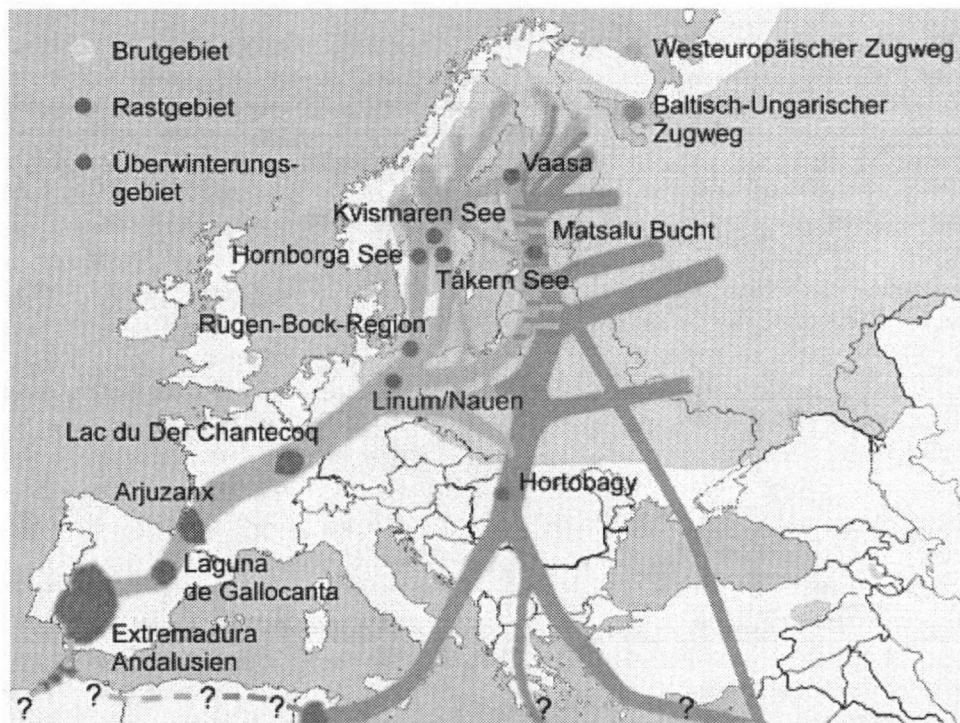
Brutgebiet
Rastgebiet
Überwinterungsgebiet

Westeuropäischer Zugweg
Baltisch-Ungarischer Zugweg

Vaasa
Kvismaren See
Matsalu Bucht
Hornborga See
Takern See
Rügen-Bock-Region
Linum/Nauen
Lac du Der Chantecoq
Hortobagy
Arjuzanx
Laguna de Gallocanta
Extremadura Andalusien
?
?
?
?
?
?